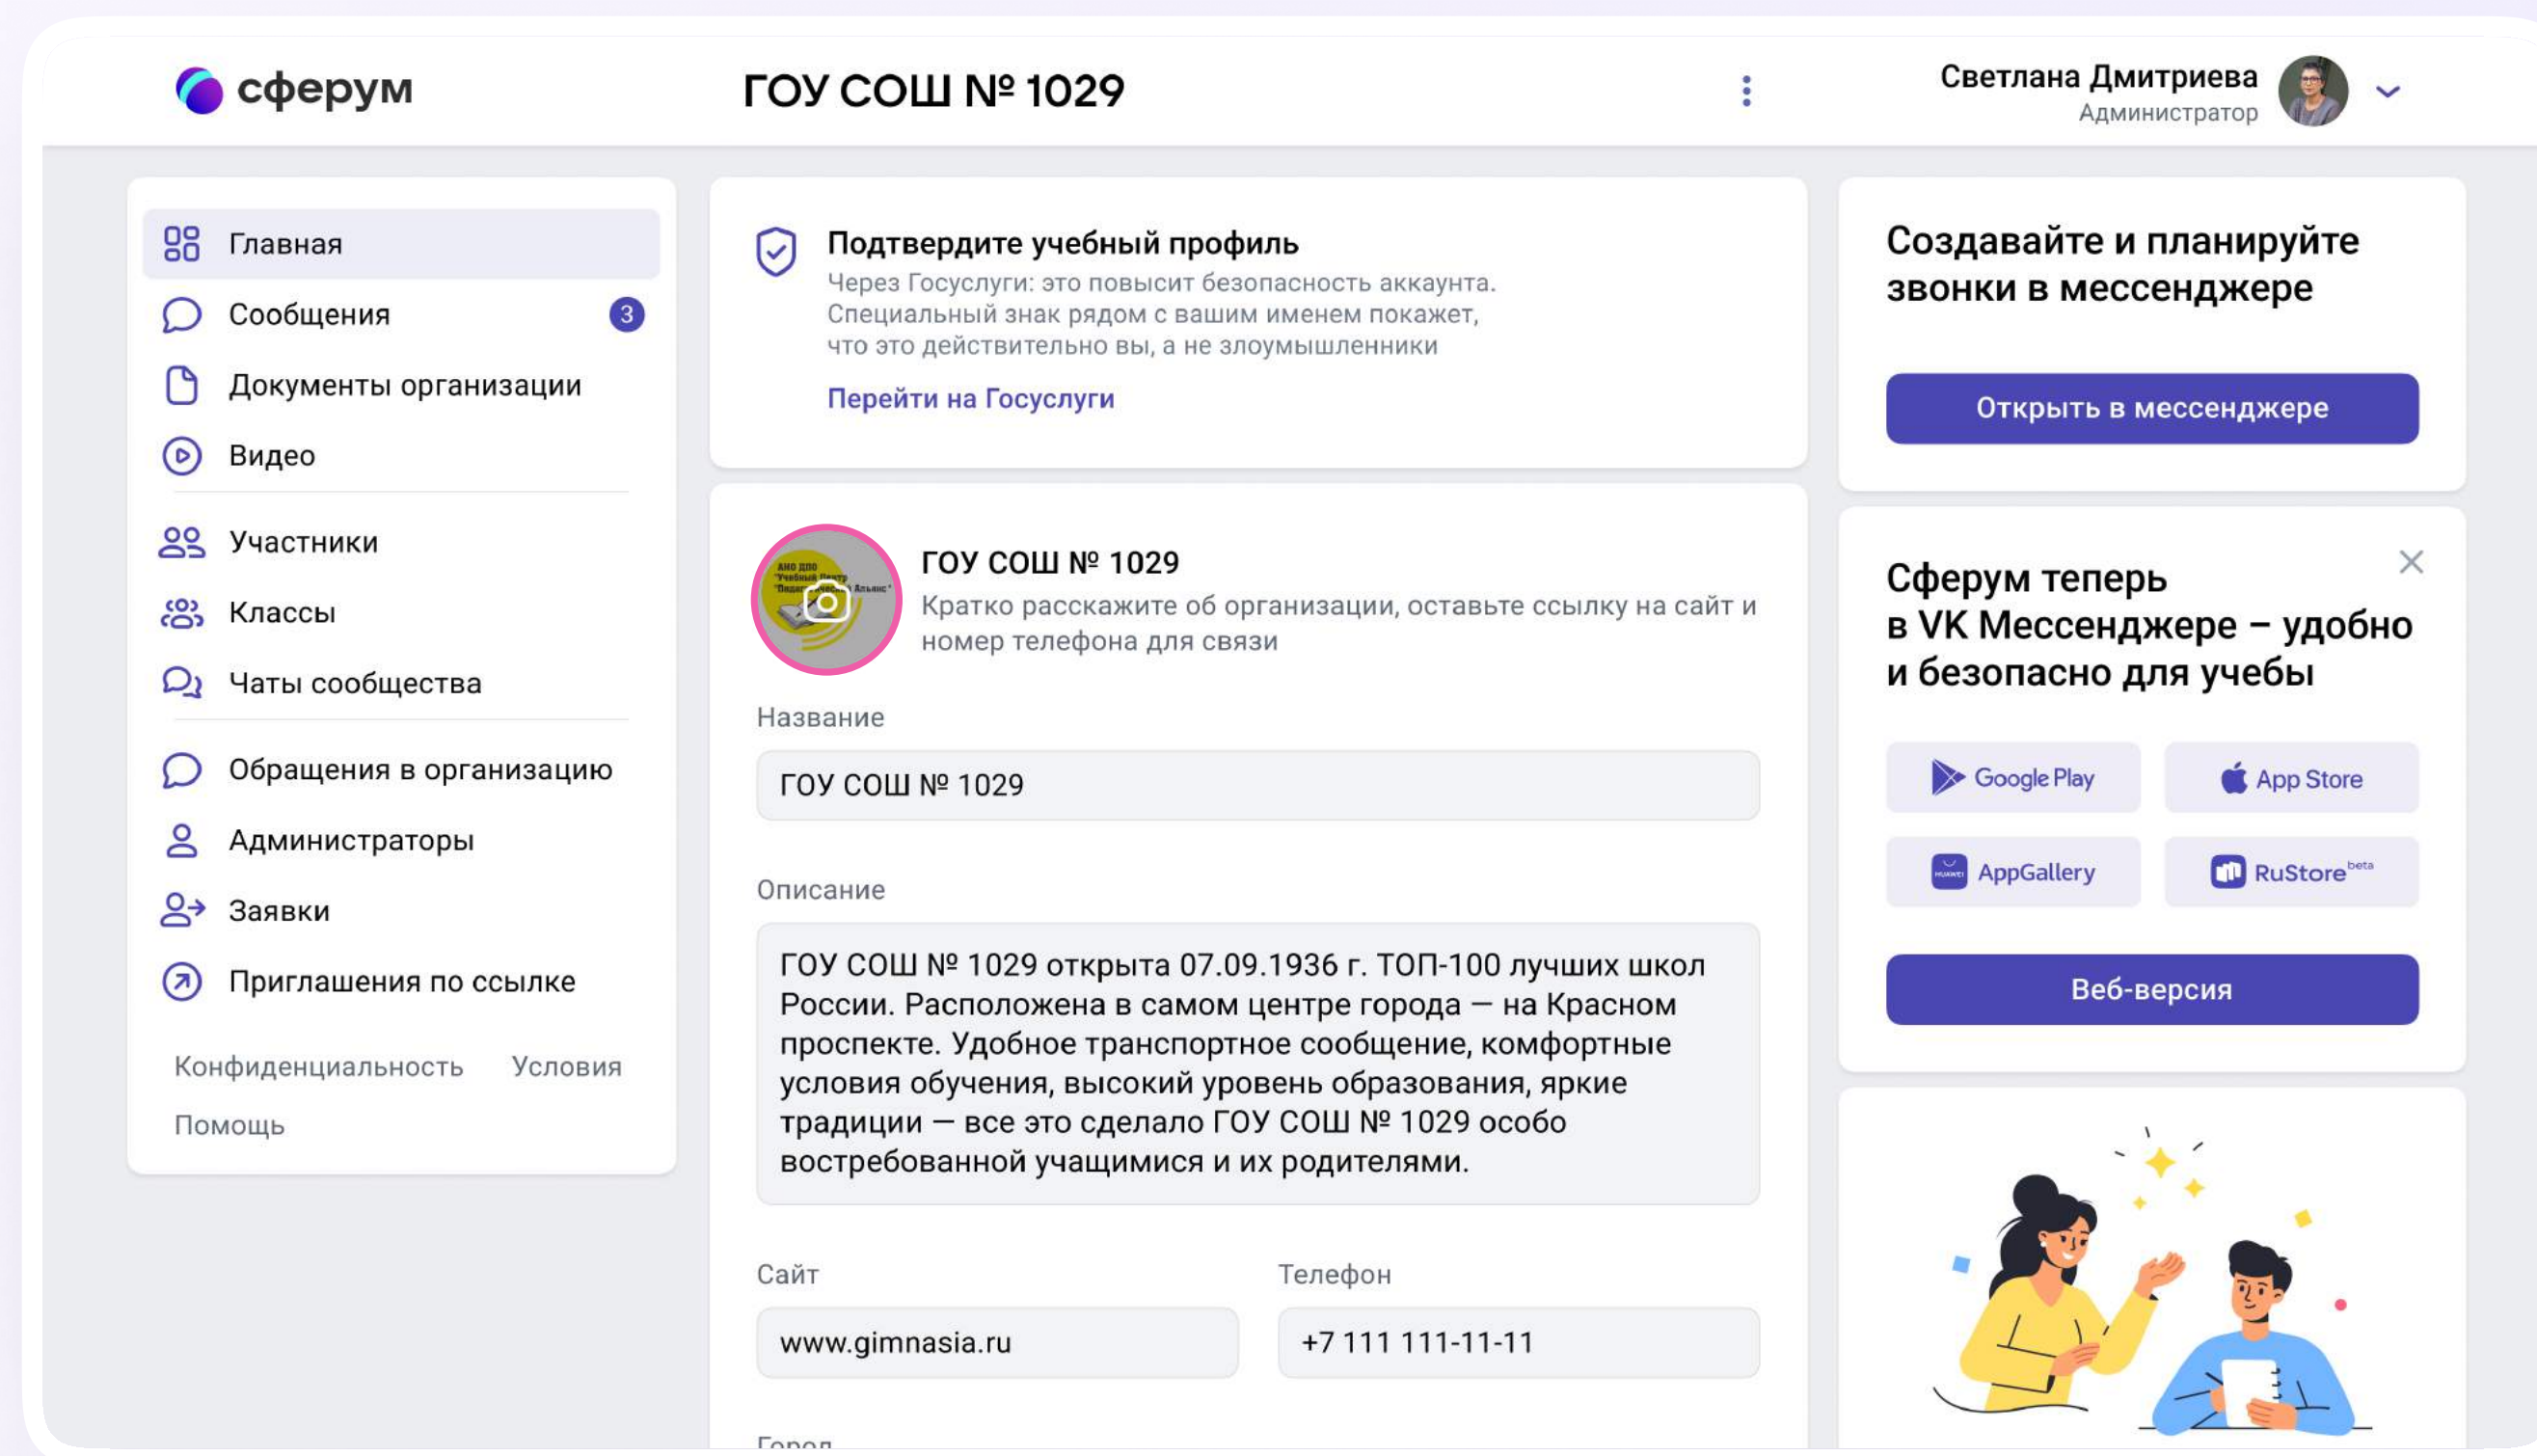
сферум

ГОУ СОШ № 1029

Светлана Дмитриева
Администратор

Главная
Сообщения 3
Документы организации
Видео
Участники
Классы
Чаты сообщества
Обращения в организацию
Администраторы
Заявки
Приглашения по ссылке

Конфиденциальность Условия
Помощь

Подтвердите учебный профиль
Через Госуслуги: это повысит безопасность аккаунта. Специальный знак рядом с вашим именем покажет, что это действительно вы, а не злоумышленники
Перейти на Госуслуги

ГОУ СОШ № 1029
Кратко расскажите об организации, оставьте ссылку на сайт и номер телефона для связи

Название
ГОУ СОШ № 1029

Описание
ГОУ СОШ № 1029 открыта 07.09.1936 г. ТОП-100 лучших школ России. Расположена в самом центре города — на Красном проспекте. Удобное транспортное сообщение, комфортные условия обучения, высокий уровень образования, яркие традиции — все это сделало ГОУ СОШ № 1029 особо востребованной учащимися и их родителями.

Сайт
www.gimnasia.ru

Телефон
+7 111 111-11-11

Город

Создавайте и планируйте звонки в мессенджере
Открыть в мессенджере

Сферум теперь в VK Мессенджере – удобно и безопасно для учебы
Google Play
App Store
AppGallery
RuStore beta
Веб-версия